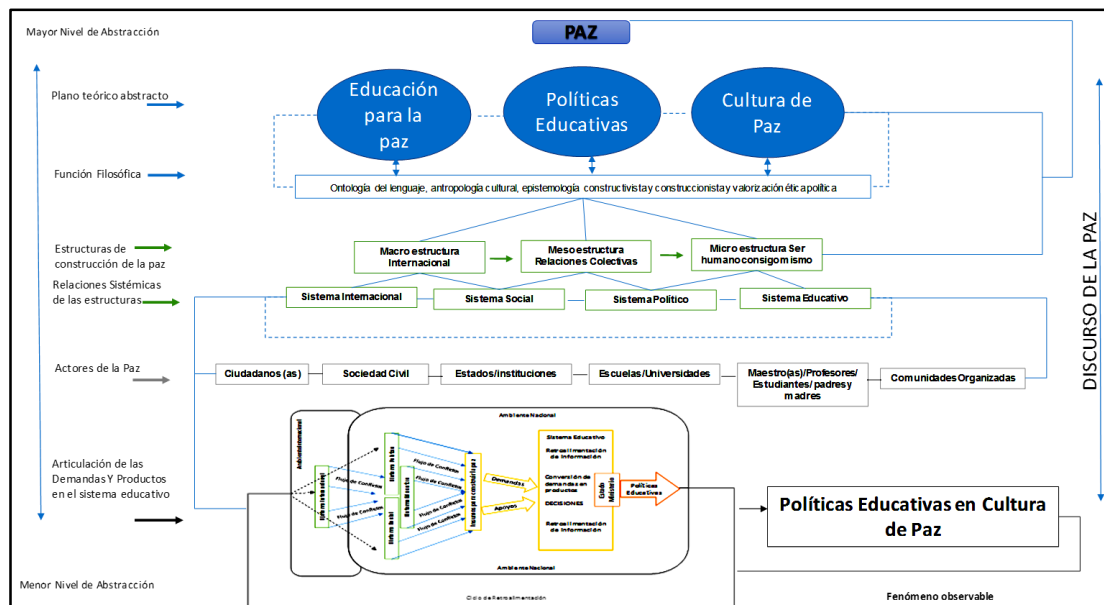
Mayor Nivel de Abstracción

PAZ

Plano teórico abstracto

Educación para la paz

Políticas Educativas

Cultura de Paz

Función Filosófica

Ontología del lenguaje, antropología cultural, epistemología constructivista y construccionista y valorización ética política

Estructuras de construcción de la paz

Macro estructura Internacional

Meso estructura Relaciones Colectivas

Micro estructura Ser humano consigo mismo

Relaciones Sistémicas de las estructuras

Sistema Internacional

Sistema Social

Sistema Político

Sistema Educativo

DISCURSO DE LA PAZ

Actores de la Paz

Ciudadanos (as)

Sociedad Civil

Estados/instituciones

Escuelas/Universidades

Maestro(as)/Profesores/ Estudiantes/ padres y madres

Comunidades Organizadas

Ambiente Nacional

Ambiente Internacional

Flujo de Conflictos

Demandas

Apoyos

Sistema Educativo

Retroalimentación de información

Conversión de demandas en productos

DECISIONES

Retroalimentación de información

Políticas Educativas

Ambiente Nacional

Articulación de las Demandas Y Productos en el sistema educativo

Políticas Educativas en Cultura de Paz

Menor Nivel de Abstracción

Ciclo de Retroalimentación

Fenómeno observable